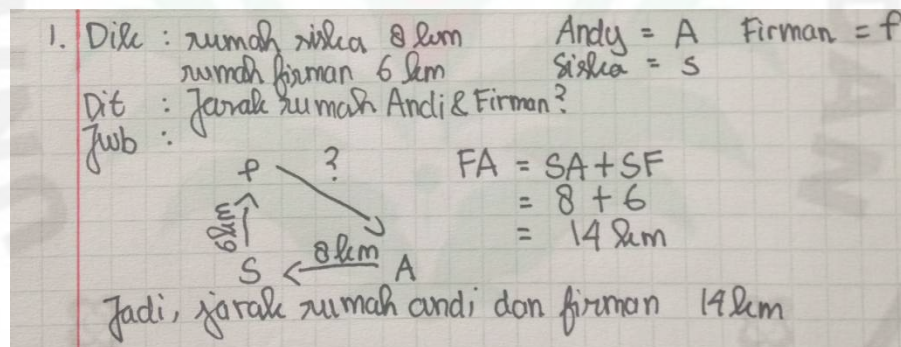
1. Dik : rumah siska 8 km    Andy = A    Firman = f
rumah firman 6 km    Siska = S

Dit : Jarak rumah Andi & Firman?

Jwb :

f    ?

6km

S    8km    A

$FA = SA + SF$
$= 8 + 6$
$= 14$ km

Jadi, jarak rumah andi dan firman 14km